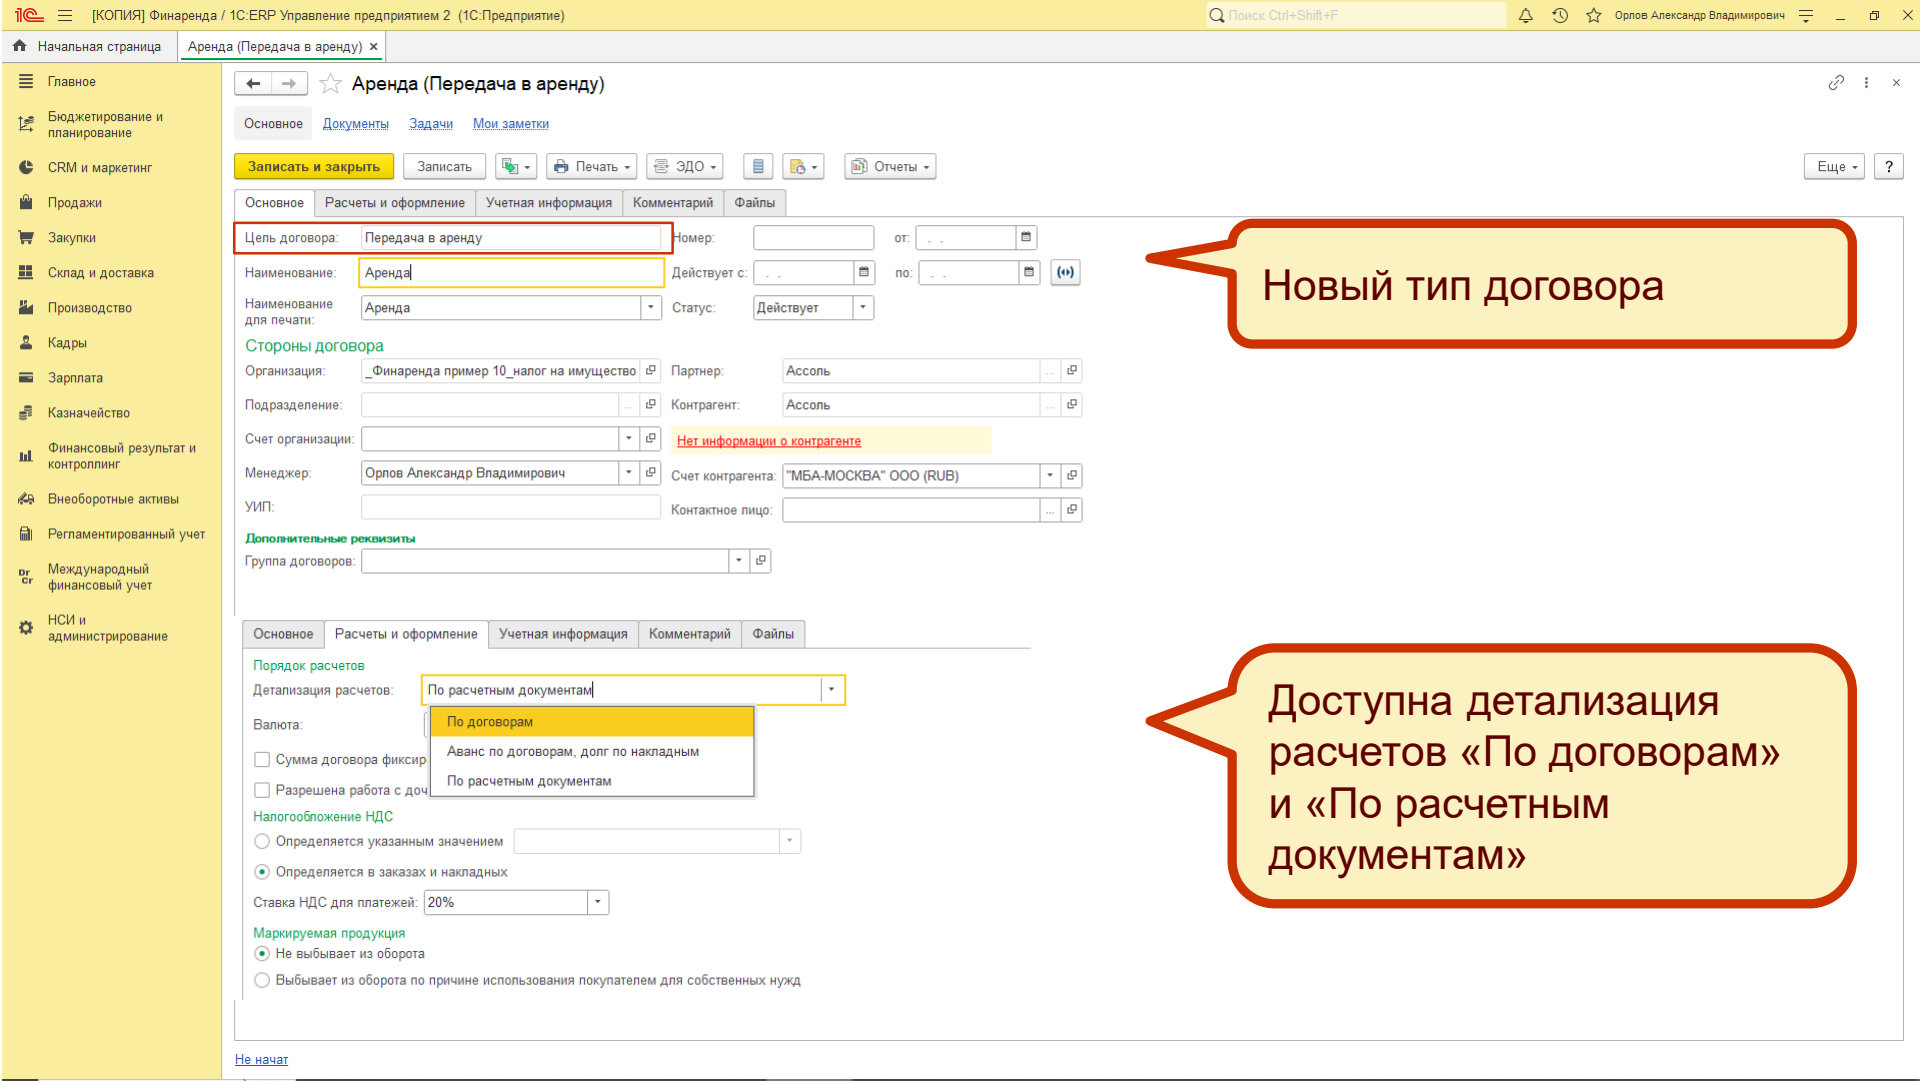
1С [КОПИЯ] Финаренда / 1С:ERP Управление предприятием 2 (1С:Предприятие)
Поиск Ctrl+Shift+F
Орлов Александр Владимирович

Начальная страница
Аренда (Передача в аренду) ×

Главное
Бюджетирование и планирование
CRM и маркетинг
Продажи
Закупки
Склад и доставка
Производство
Кадры
Зарплата
Казначейство
Финансовый результат и контроллинг
Внеоборотные активы
Регламентированный учет
Международный финансовый учет
НСИ и администрирование

Аренда (Передача в аренду)

Основное Документы Задачи Мои заметки

Записать и закрыть Записать Печать ЭДО Отчеты Еще ?

Основное Расчеты и оформление Учетная информация Комментарий Файлы

Цель договора: Передача в аренду
Номер: от: . .
Наименование: Аренда
Действует с: . . по: . .
Наименование для печати: Аренда
Статус: Действует

Стороны договора
Организация: _Финаренда пример 10_налог на имущество
Партнер: Ассоль
Подразделение:
Контрагент: Ассоль
Счет организации:
Нет информации о контрагенте
Менеджер: Орлов Александр Владимирович
Счет контрагента: "МБА-МОСКВА" ООО (RUB)
УИП:
Контактное лицо:
Дополнительные реквизиты
Группа договоров:

Новый тип договора

Основное Расчеты и оформление Учетная информация Комментарий Файлы

Порядок расчетов
Детализация расчетов: По расчетным документам
По договорам
Аванс по договорам, долг по накладным
По расчетным документам
Валюта:
Сумма договора фиксир
Разрешена работа с доч
Налогообложение НДС
Определяется указанным значением
Определяется в заказах и накладных
Ставка НДС для платежей: 20%
Маркируемая продукция
Не выбывает из оборота
Выбывает из оборота по причине использования покупателем для собственных нужд

Доступна детализация расчетов «По договорам» и «По расчетным документам»

Не начат